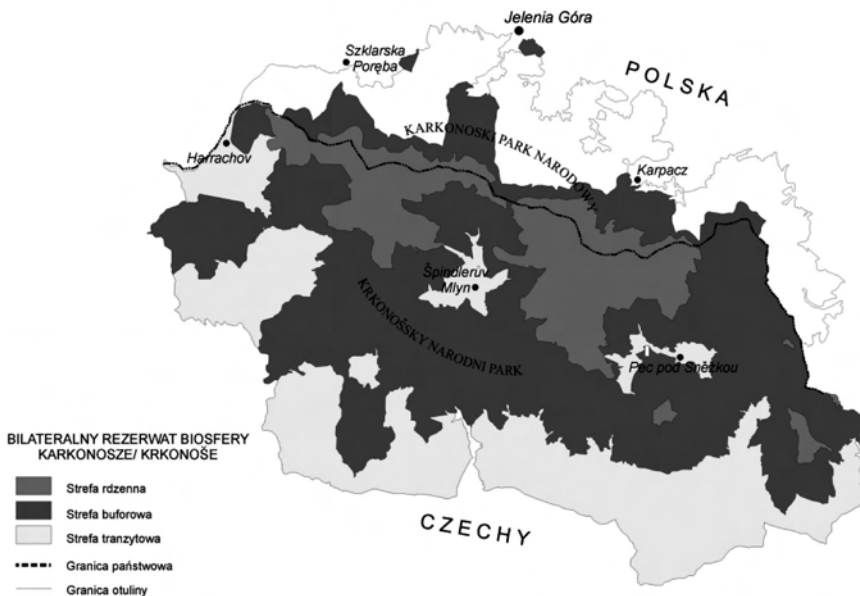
Jelenia Góra

Szklarska Poręba

POLSKA

KARKONOSKI PARK NARODOWY

Harrachov

Karpacz

Špindlerův Mlýn

KRKONOŠSKÝ NARODNÍ PARK

Pec pod Sněžkou

BILATERALNY REZERWAT BIOSFERY KARKONOSZE/ KRKONOŠE

Strefa rdzenna

Strefa buforowa

Strefa tranzytowa

Granica państwowa

Granica otuliny

CZECHY